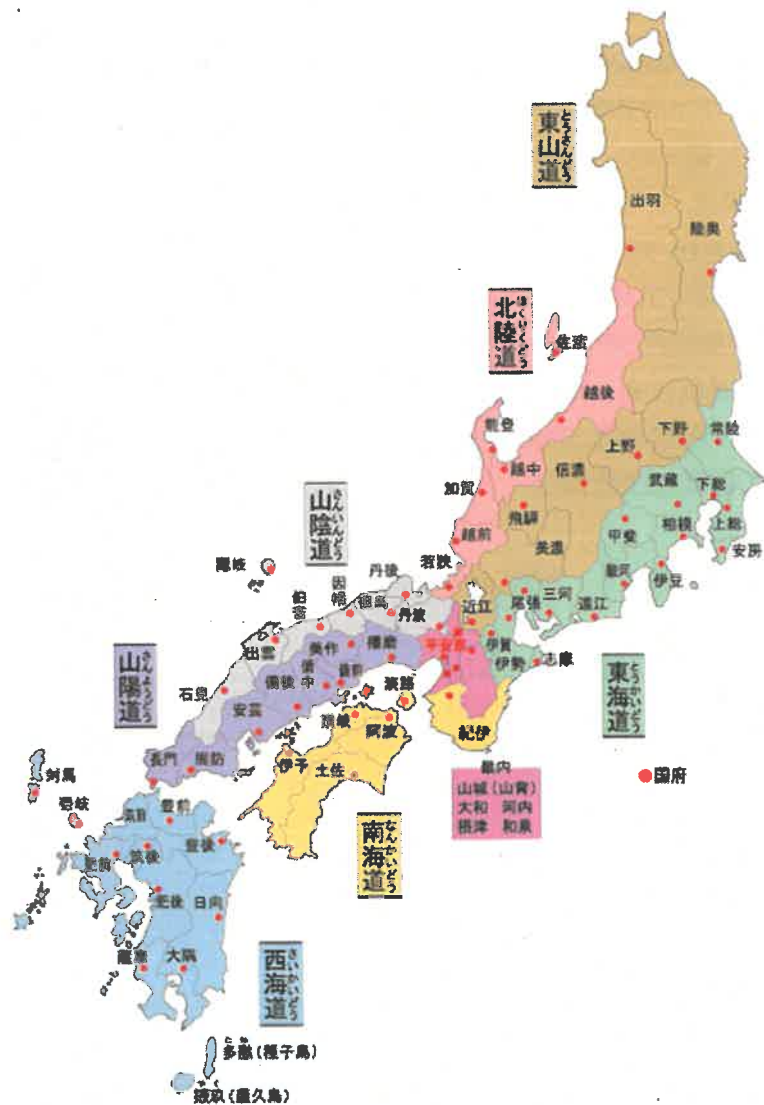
東山道（とうさんどう）

出羽
陸奥

北陸道（ほくりくどう）

佐渡
越後
能登
越中
加賀
越前
若狭

下野
常陸
上野
信濃
武蔵
下総
飛騨
甲斐
相模
上総
安房
美濃
駿河
伊豆

山陰道（さんいんどう）

隠岐
丹後
伯耆
因幡
但馬
丹波
出雲
近江
美作
播磨
山城
尾張
三河
遠江
石見
備後
備中
備前
伊賀
伊勢
志摩
安芸
摂津
淡路
讃岐
阿波
紀伊

山陽道（さんようどう）

長門
周防
伊予
土佐

東海道（とうかいどう）

畿内
山城（山背）
大和　河内
摂津　和泉

国府

対馬
壱岐
筑前
豊前
肥前
筑後
豊後
肥後
日向
薩摩
大隅

南海道（なんかいどう）

西海道（さいかいどう）

多褹（種子島）
掖玖（屋久島）